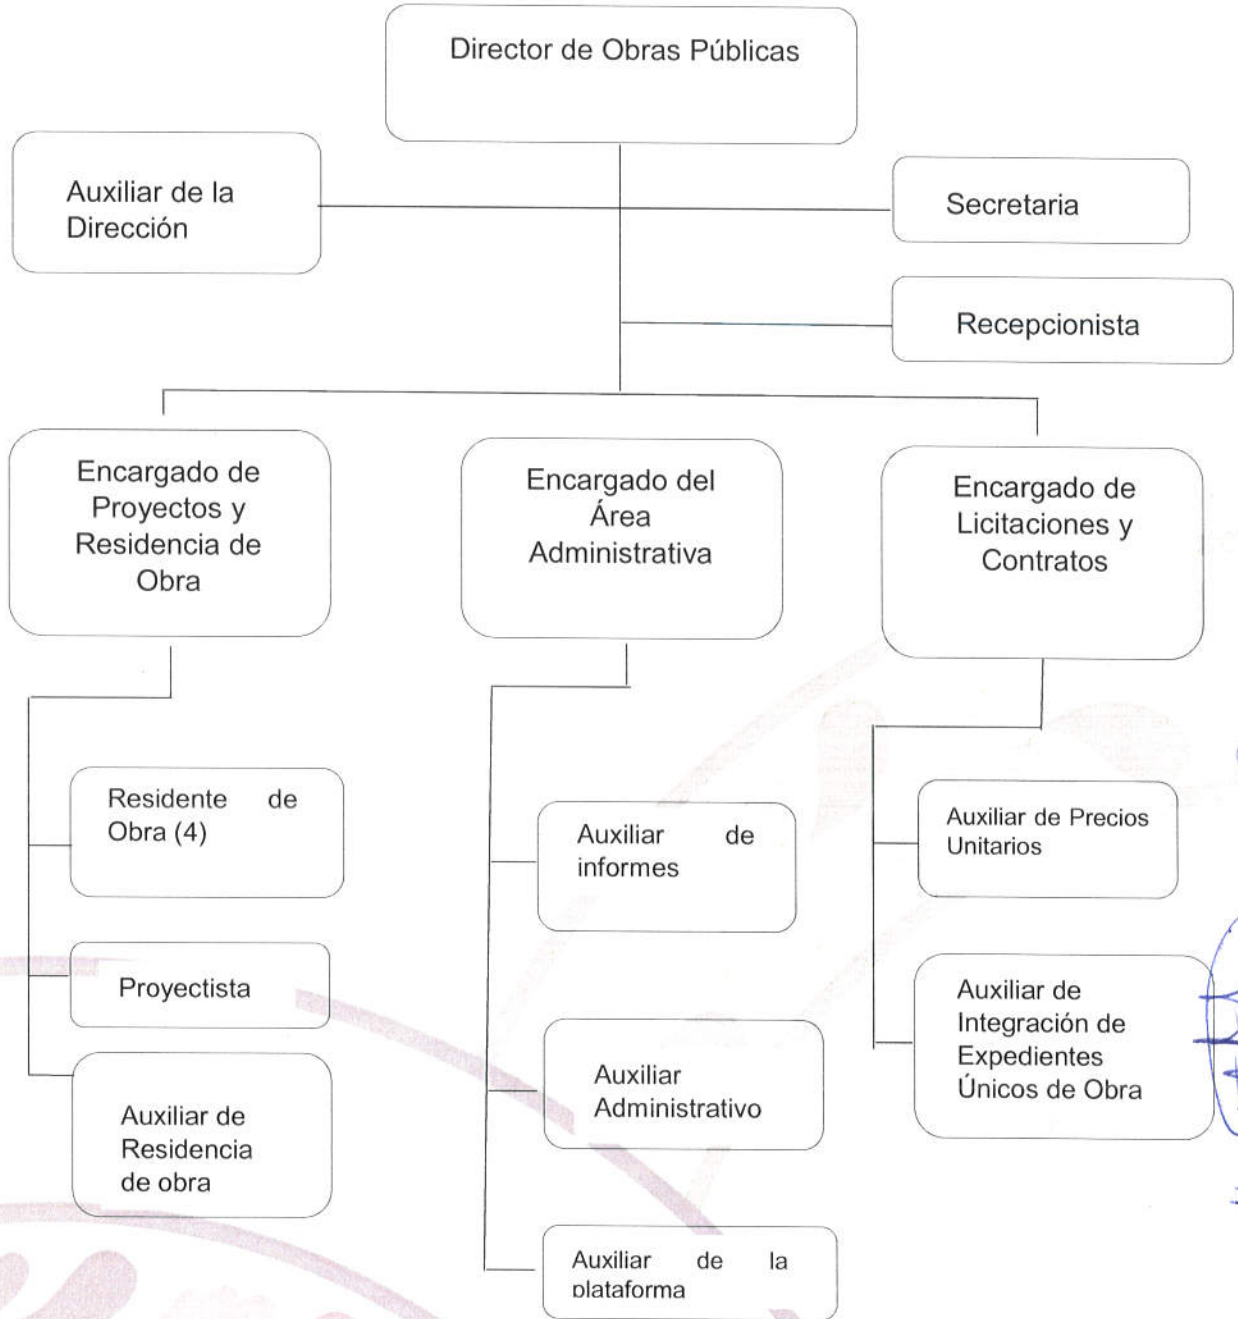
Director de Obras Públicas

Auxiliar de la Dirección

Secretaria

Recepcionista

Encargado de Proyectos y Residencia de Obra

Encargado del Área Administrativa

Encargado de Licitaciones y Contratos

Residente de Obra (4)

Proyectista

Auxiliar de Residencia de obra

Auxiliar de informes

Auxiliar Administrativo

Auxiliar de la plataforma

Auxiliar de Precios Unitarios

Auxiliar de Integración de Expedientes Únicos de Obra